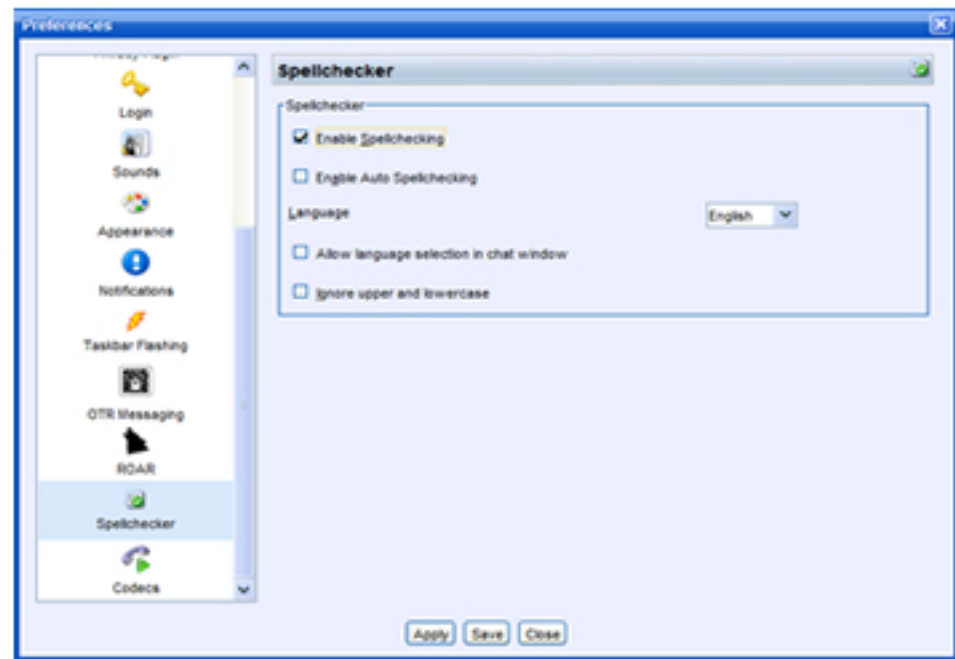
Preferences

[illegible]

Login

Sounds

Appearance

Notifications

Taskbar Flashing

OTR Messaging

ROAR

Spellchecker

Codecs

Spellchecker

Spellchecker

Enable Spellchecking

Enable Auto Spellchecking

Language

English

Allow language selection in chat window

Ignore upper and lowercase

Apply

Save

Close